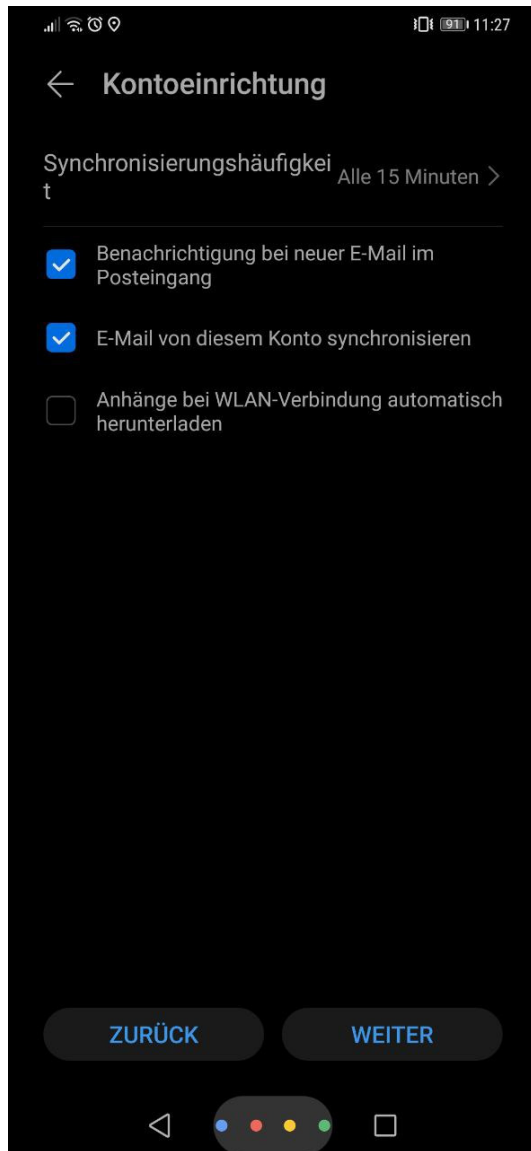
91 11:27

Kontoeinrichtung

Synchronisierungshäufigkeit Alle 15 Minuten

Benachrichtigung bei neuer E-Mail im Posteingang

E-Mail von diesem Konto synchronisieren

Anhänge bei WLAN-Verbindung automatisch herunterladen

ZURÜCK

WEITER